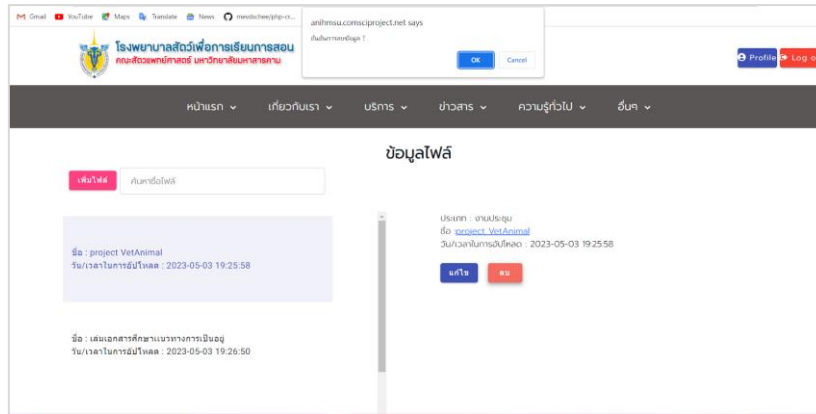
Gmail YouTube Maps Translate News mevdschee/php-cr...

anihmsu.comsciproject.net says

ยืนยันการลบข้อมูล ?

OK Cancel

โรงพยาบาลสัตว์เพื่อการเรียนการสอน
คณะสัตวแพทยศาสตร์ มหาวิทยาลัยมหาสารคาม

Profile Log o

หน้าแรก ⌄ เกี่ยวกับเรา ⌄ บริการ ⌄ ข่าวสาร ⌄ ความรู้ทั่วไป ⌄ อื่นๆ ⌄

ข้อมูลไฟล์

เพิ่มไฟล์ ค้นหาชื่อไฟล์

ชื่อ : project VetAnimal
วัน/เวลาในการอัปโหลด : 2023-05-03 19:25:58

ชื่อ : เล่มเอกสารศึกษาแนวทางการเป็นอยู่
วัน/เวลาในการอัปโหลด : 2023-05-03 19:26:50

ประเภท : งานประชุม
ชื่อ : project VetAnimal
วัน/เวลาในการอัปโหลด : 2023-05-03 19:25:58

แก้ไข ลบ